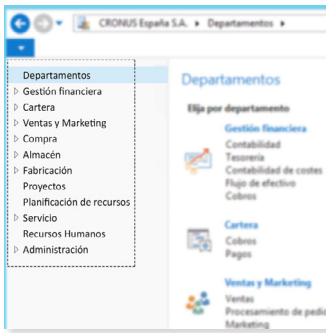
CRONUS España S.A. ▸ Departamentos ▸

Departamentos
▷ Gestión financiera
▷ Cartera
▷ Ventas y Marketing
▷ Compra
▷ Almacén
▷ Fabricación
Proyectos
Planificación de recursos
▷ Servicio
Recursos Humanos
▷ Administración

Departamentos

Elija por departamento

Gestión financiera
Contabilidad
Tesorería
Contabilidad de costes
Flujo de efectivo
Cobros

Cartera
Cobros
Pagos

Ventas y Marketing
Ventas
Procesamiento de pedid
Marketing